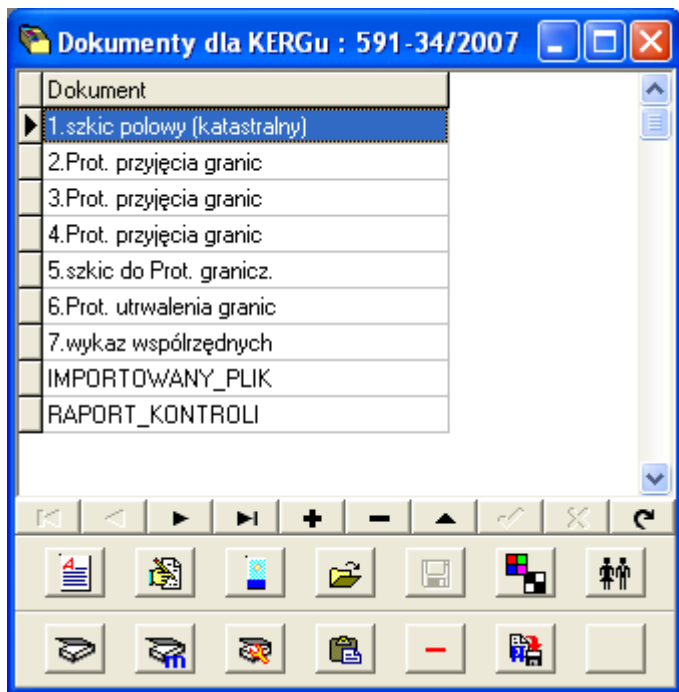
Dokumenty dla KERGu : 591-34/2007

| Dokument |
|---|
| 1.szkic polowy (katastralny) |
| 2.Prot. przyjęcia granic |
| 3.Prot. przyjęcia granic |
| 4.Prot. przyjęcia granic |
| 5.szkic do Prot. granicz. |
| 6.Prot. utrwalenia granic |
| 7.wykaz współrzędnych |
| IMPORTOWANY_PLIK |
| RAPORT_KONTROLI |